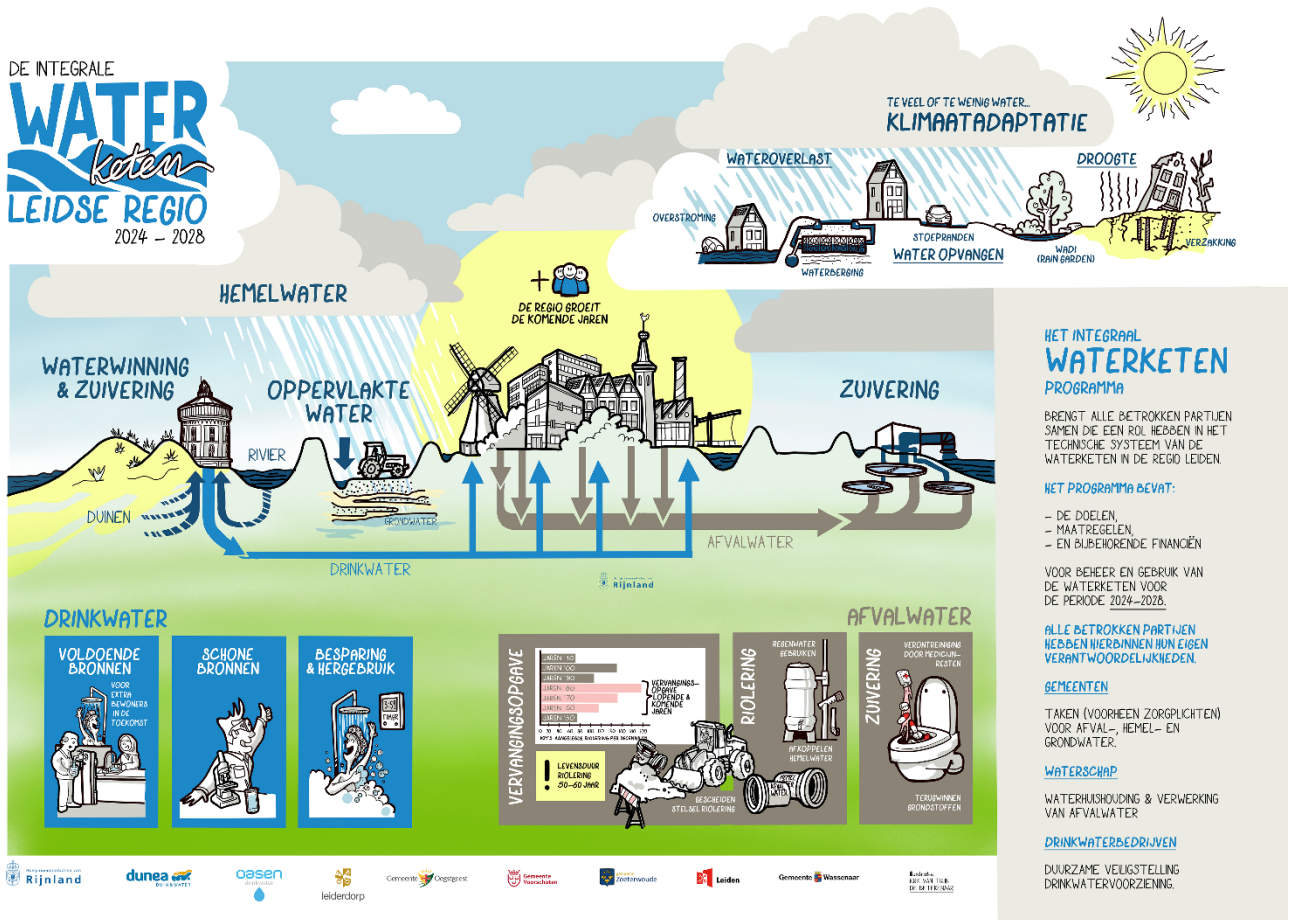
DE INTEGRALE
WATER
keten
LEIDSE REGIO
2024 – 2028

TE VEEL OF TE WEINIG WATER...
KLIMAATADAPTATIE

WATEROVERLAST
DROOGTE
OVERSTROMING
WATERBERGING
STOEPRANDEN
WATER OPVANGEN
WADI (RAIN GARDEN)
VERZAKKING

HEMELWATER

DE REGIO GROEIT DE KOMENDE JAREN

WATERWINNING & ZUIVERING
OPPERVLAKTE WATER
RIVIER
DUINEN
GRONDWATER
DRINKWATER
AFVALWATER
ZUIVERING

Rijnland

HET INTEGRAAL
WATERKETEN
PROGRAMMA

BRENGT ALLE BETROKKEN PARTIJEN SAMEN DIE EEN ROL HEBBEN IN HET TECHNISCHE SYSTEEM VAN DE WATERKETEN IN DE REGIO LEIDEN.

HET PROGRAMMA BEVAT:

– DE DOELEN,
– MAATREGELEN,
– EN BIJBEHORENDE FINANCIËN

VOOR BEHEER EN GEBRUIK VAN DE WATERKETEN VOOR DE PERIODE 2024–2028.

ALLE BETROKKEN PARTIJEN HEBBEN HIERBINNEN HUN EIGEN VERANTWOORDELIJKHEDEN.

GEMEENTEN

TAKEN (VOORHEEN ZORGPLICHTEN) VOOR AFVAL-, HEMEL- EN GRONDWATER.

WATERSCHAP

WATERHUISHOUDING & VERWERKING VAN AFVALWATER

DRINKWATERBEDRIJVEN

DUURZAME VEILIGSTELLING DRINKWATERVOORZIENING.

DRINKWATER
VOLDOENDE BRONNEN
VOOR EXTRA BEWONERS IN DE TOEKOMST
SCHONE BRONNEN
BESPARING & HERGEBRUIK
TIMER

AFVALWATER
VERVANGINGSOPGAVE
JAREN '10
JAREN '00
JAREN '90
JAREN '80
JAREN '70
JAREN '60
JAREN '50
VERVANGINGS-OPGAVE LOPENDE & KOMENDE JAREN
LEVENSDUUR RIOLERING 30–60 JAAR
GESCHEIDEN STELSEL RIOLERING
RIOLERING
REGENWATER GEBRUIKEN
AFKOPPELEN HEMELWATER
ZUIVERING
VERONTREINIGING DOOR MEDICIJN-RESTEN
TERUGWINNEN GRONDSTOFFEN

Rijnland
dunea
oasen
leiderdorp
Gemeente Oegstgeest
Gemeente Voorschoten
Zoeterwoude
Leiden
Gemeente Wassenaar
Katwijk